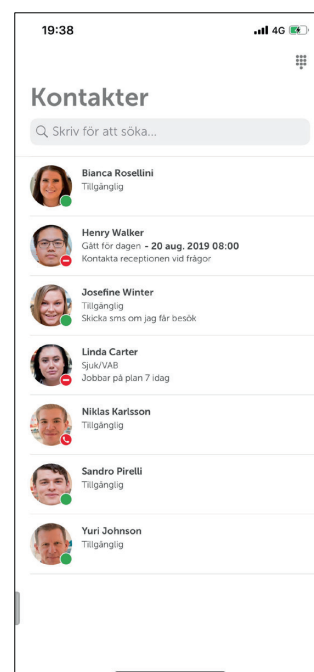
19:38

4G

Kontakter

Skriv för att söka...

Bianca Rosellini
Tillgänglig

Henry Walker
Gått för dagen - 20 aug. 2019 08:00
Kontakta receptionen vid frågor

Josefine Winter
Tillgänglig
Skicka sms om jag får besök

Linda Carter
Sjuk/VAB
Jobbar på plan 7 idag

Niklas Karlsson
Tillgänglig

Sandro Pirelli
Tillgänglig

Yuri Johnson
Tillgänglig